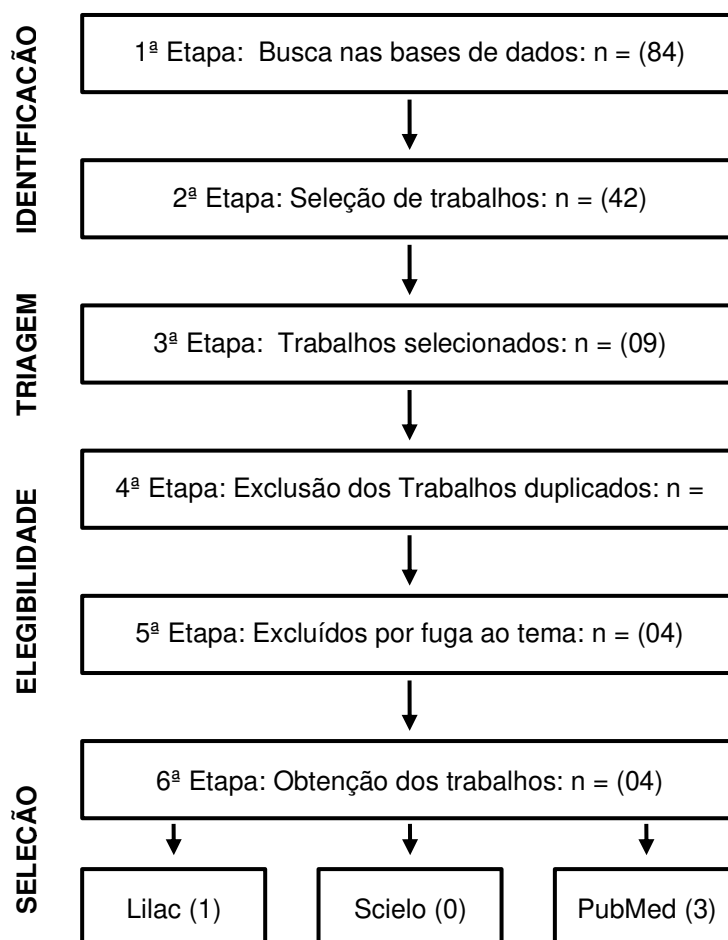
IDENTIFICACÃO

1ª Etapa: Busca nas bases de dados: n = (84)

2ª Etapa: Seleção de trabalhos: n = (42)

TRIAGEM

3ª Etapa: Trabalhos selecionados: n = (09)

ELEGIBILIDADE

4ª Etapa: Exclusão dos Trabalhos duplicados: n =

5ª Etapa: Excluídos por fuga ao tema: n = (04)

SELEÇÃO

6ª Etapa: Obtenção dos trabalhos: n = (04)

Lilac (1)

Scielo (0)

PubMed (3)